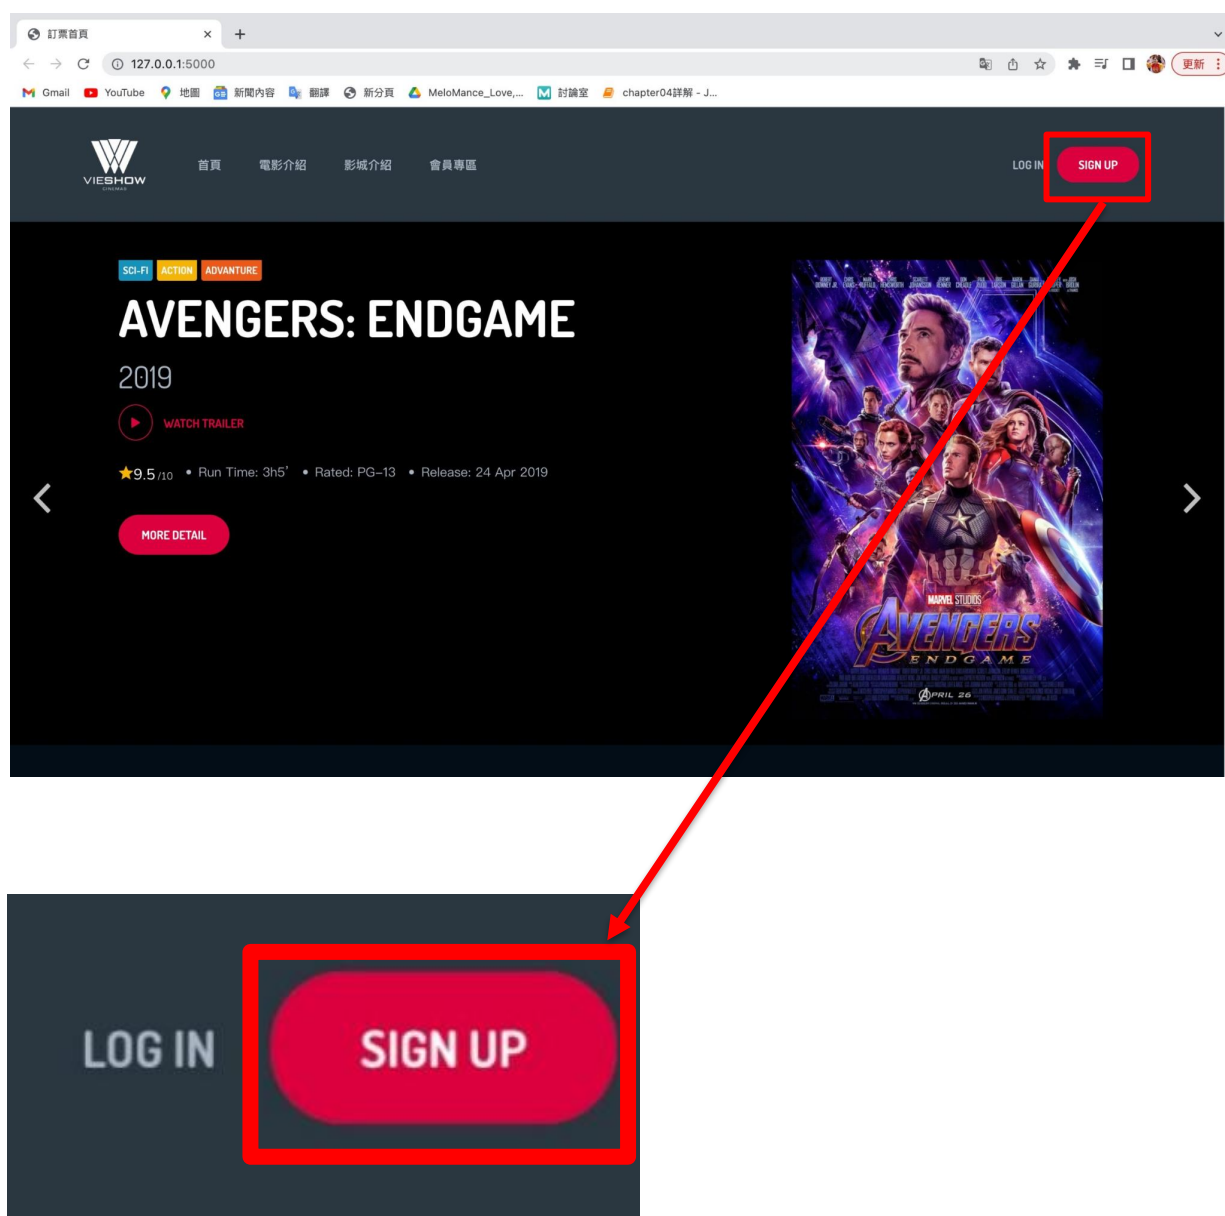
訂票首頁

127.0.0.1:5000

更新

Gmail YouTube 地圖 新聞內容 翻譯 新分頁 MeloMance_Love,... 討論室 chapter04詳解 - J...

VIESHOW CINEMAS

首頁 電影介紹 影城介紹 會員專區

LOG IN SIGN UP

SCI-FI ACTION ADVANTURE

AVENGERS: ENDGAME

2019

WATCH TRAILER

9.5/10 • Run Time: 3h5' • Rated: PG-13 • Release: 24 Apr 2019

MORE DETAIL

MARVEL STUDIOS

AVENGERS

ENDGAME

APRIL 26

LOG IN

SIGN UP